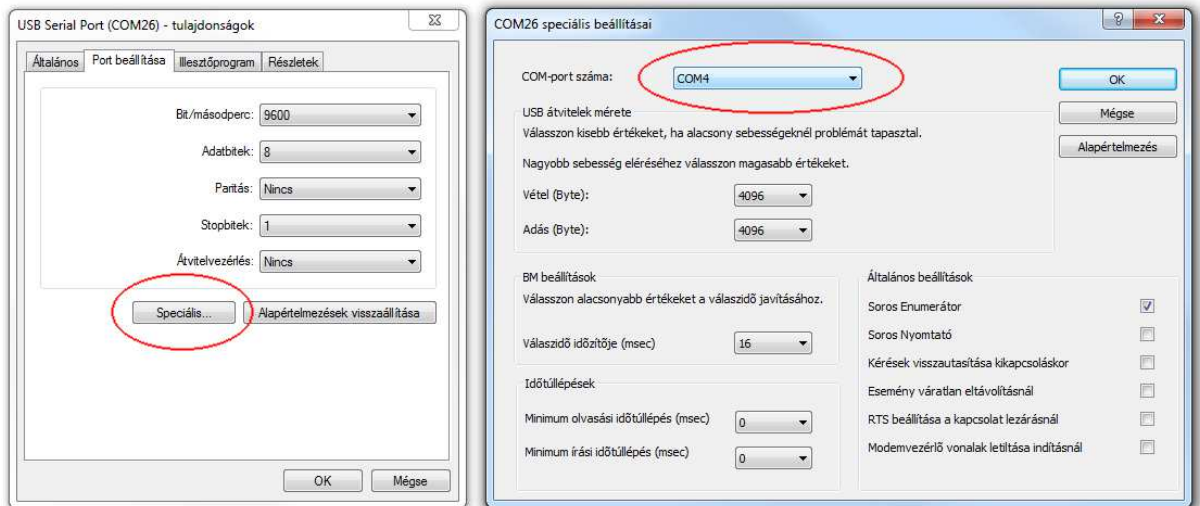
USB Serial Port (COM26) - tulajdonságok

Általános | Port beállítása | Illesztőprogram | Részletek

Bit/másodperc: 9600

Adatbitek: 8

Paritás: Nincs

Stopbitek: 1

Átvitelvezérlés: Nincs

Speciális...

Alapértelmezések visszaállítása

OK | Mégse

COM26 speciális beállításai

COM-port száma: COM4

OK

Mégse

Alapértelmezés

USB átvitelek mérete

Válasszon kisebb értékeket, ha alacsony sebességeknél problémát tapasztal.

Nagyobb sebesség eléréséhez válasszon magasabb értékeket.

Vétel (Byte): 4096

Adás (Byte): 4096

BM beállítások

Válasszon alacsonyabb értékeket a válaszidő javításához.

Válaszidő időzítője (msec) 16

Időtúllépések

Minimum olvasási időtúllépés (msec) 0

Minimum írási időtúllépés (msec) 0

Általános beállítások

Soros Enumerátor

Soros Nyomtató

Kérések visszautasítása kikapcsoláskor

Esemény váratlan eltávolításnál

RTS beállítása a kapcsolat lezárásnál

Modemvezérlő vonalak letiltása indításnál